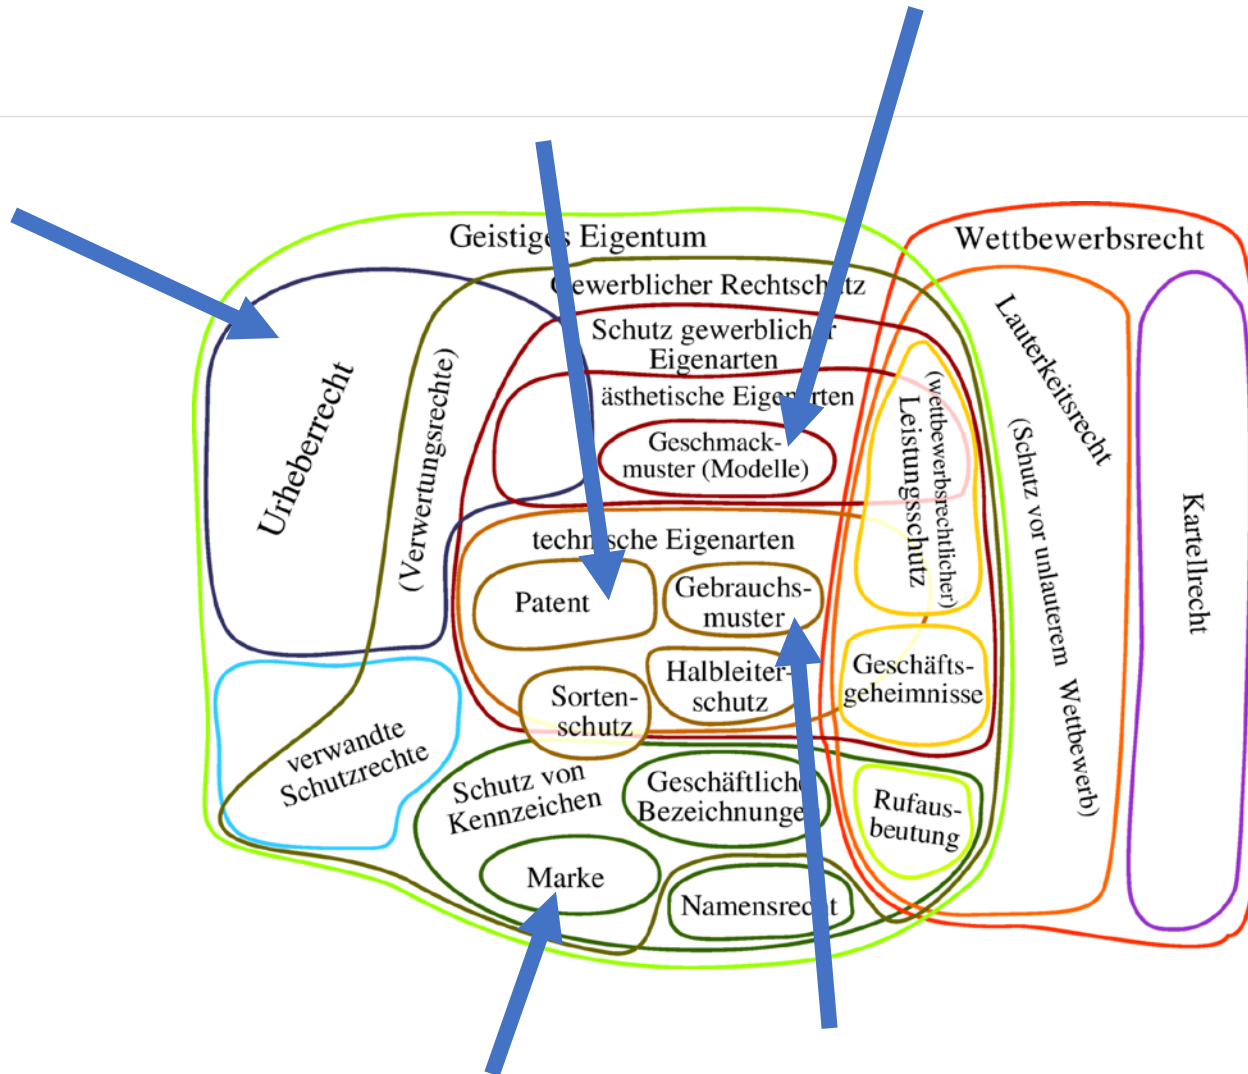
Geistiges Eigentum

Wettbewerbsrecht

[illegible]ewerblicher Rechtsch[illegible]tz

Schutz gewerblich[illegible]r Eigenarten

ästhetische Eige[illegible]rten

Geschmack-muster (Modelle)

Urheberrecht

(Verwertungsrechte)

technische Eigenarten

Patent

Gebrauchs-muster

Halbleiter-schutz

Sorten-schutz

(wettbewerbsrechtlicher) Leistungsschutz

Geschäfts-geheimnisse

Lauterkeitsrecht

(Schutz vor unlauterem Wettbewerb)

Kartellrecht

verwandte Schutzrechte

Schutz von Kennzeichen

Geschäftliche Bezeichnunge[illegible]

Rufaus-beutung

Marke

Namensrec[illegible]t